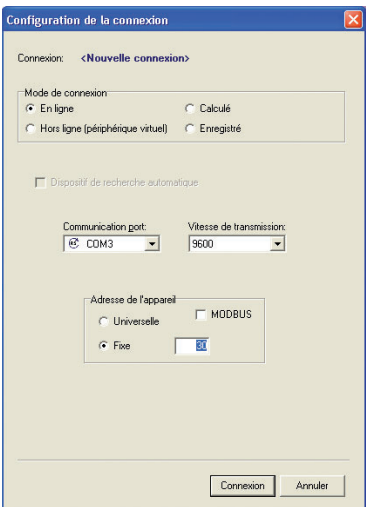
Configuration de la connexion

Connexion: <Nouvelle connexion>

Mode de connexion
En ligne
Calculé
Hors ligne (périphérique virtuel)
Enregistré

Dispositif de recherche automatique

Communication port:
COM3

Vitesse de transmission:
9600

Adresse de l'appareil
Universelle
MODBUS
Fixe
30

Connexion
Annuler